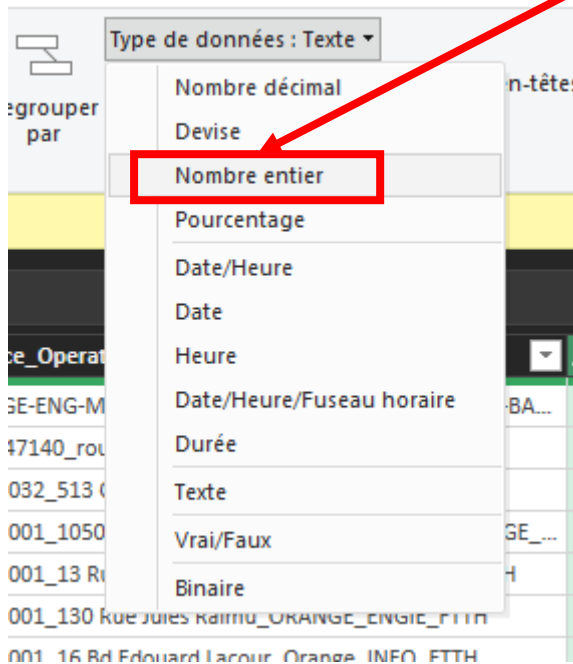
egrouper par

Type de données : Texte ▾

n-têtes

Nombre décimal
Devise
Nombre entier
Pourcentage
Date/Heure
Date
Heure
Date/Heure/Fuseau horaire
Durée
Texte
Vrai/Faux
Binaire

ce_Operat

GE-ENG-M

47140_rou

032_513 (

001_1050

001_13 Ru

-BA...

GE_...

H

001_130 Rue Jules Raimu_ORANGE_ENGIE_FTTH

001_16 Bd Edouard Lacour_Orange_INFO_FTTH